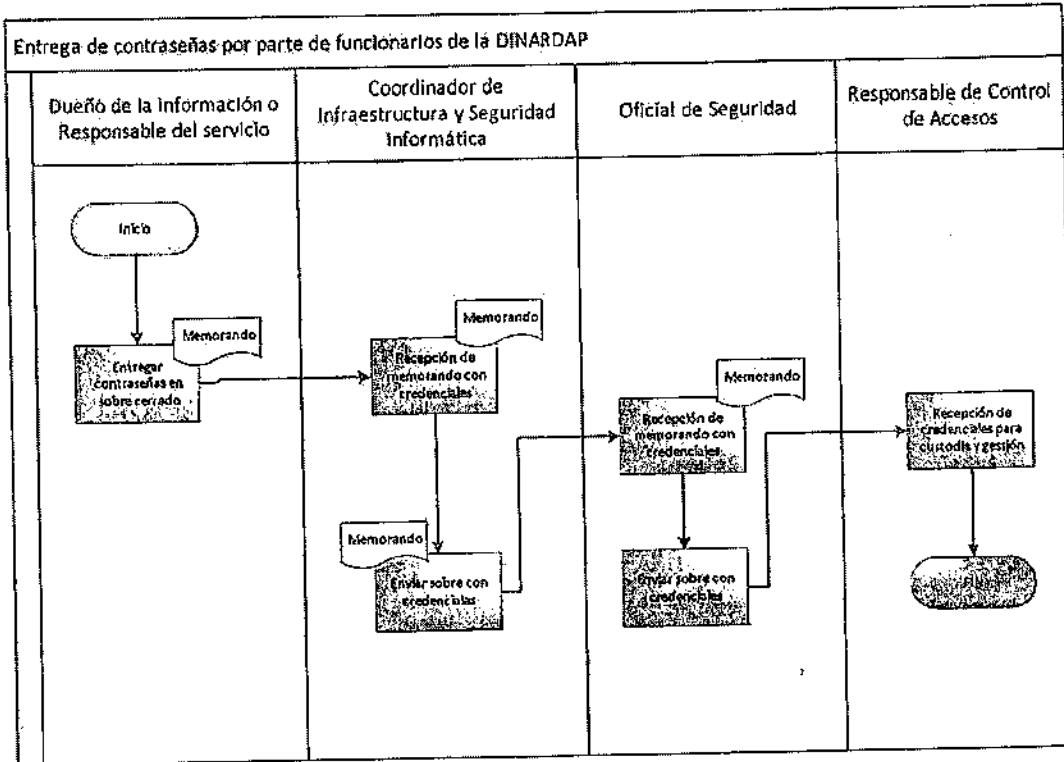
Entrega de contraseñas por parte de funcionarios de la DINARDAP

Dueño de la información o Responsable del servicio

Coordinador de Infraestructura y Seguridad Informática

Oficial de Seguridad

Responsable de Control de Accesos

Inicio

Memorando

Entregar contraseñas en sobre cerrado

Memorando

Recepción de memorando con credenciales

Memorando

Recepción de memorando con credenciales

Recepción de credenciales para custodia y gestión

Memorando

Enviar sobre con credenciales

Enviar sobre con credenciales

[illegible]